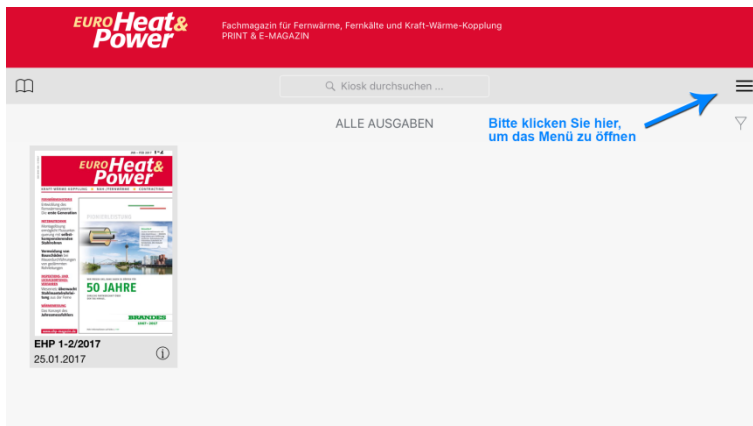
EURO Heat& Power

Fachmagazin für Fernwärme, Fernkälte und Kraft-Wärme-Kopplung
PRINT & E-MAGAZIN

Kiosk durchsuchen ...

ALLE AUSGABEN

Bitte klicken Sie hier, um das Menü zu öffnen

EURO Heat& Power

50 JAHRE

BRANDES

EHP 1-2/2017
25.01.2017